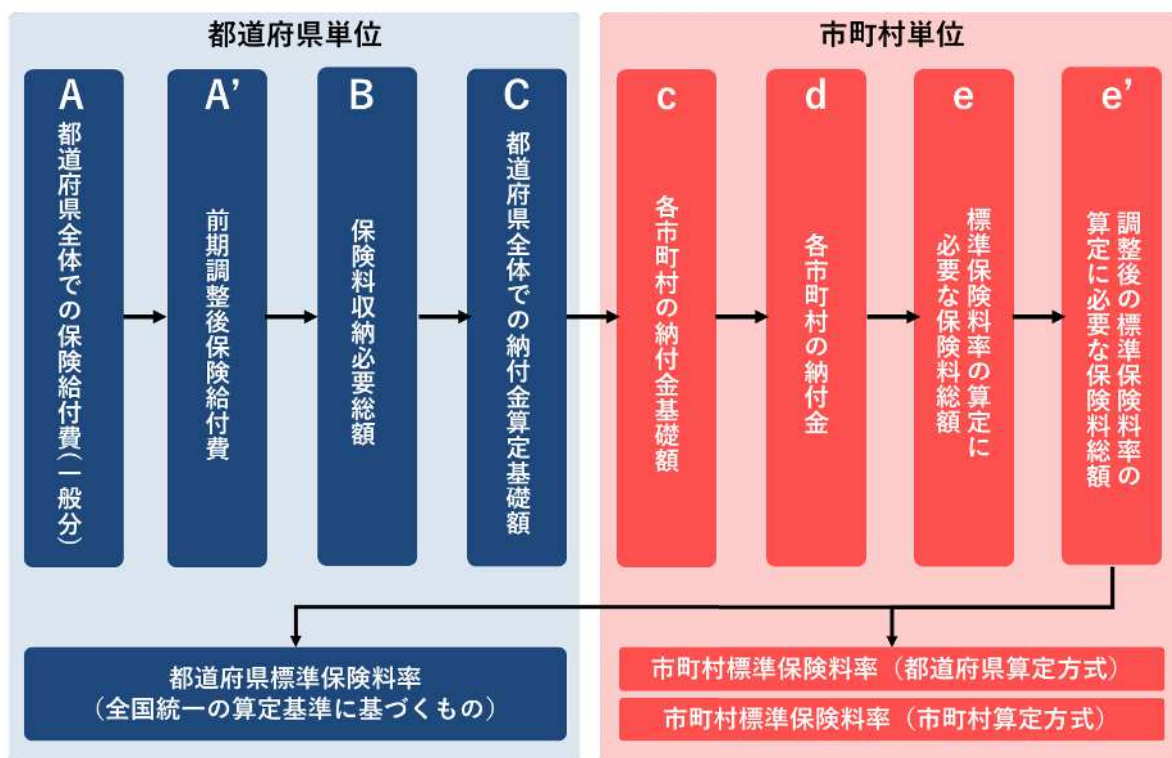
都道府県単位

市町村単位

A
都道府県全体での保険給付費(一般分)

A'
前期調整後保険給付費

B
保険料収納必要総額

C
都道府県全体での納付金算定基礎額

c
各市町村の納付金基礎額

d
各市町村の納付金

e
標準保険料率の算定に必要な保険料総額

e'
調整後の標準保険料率の算定に必要な保険料総額

都道府県標準保険料率
(全国統一の算定基準に基づくもの)

市町村標準保険料率(都道府県算定方式)

市町村標準保険料率(市町村算定方式)